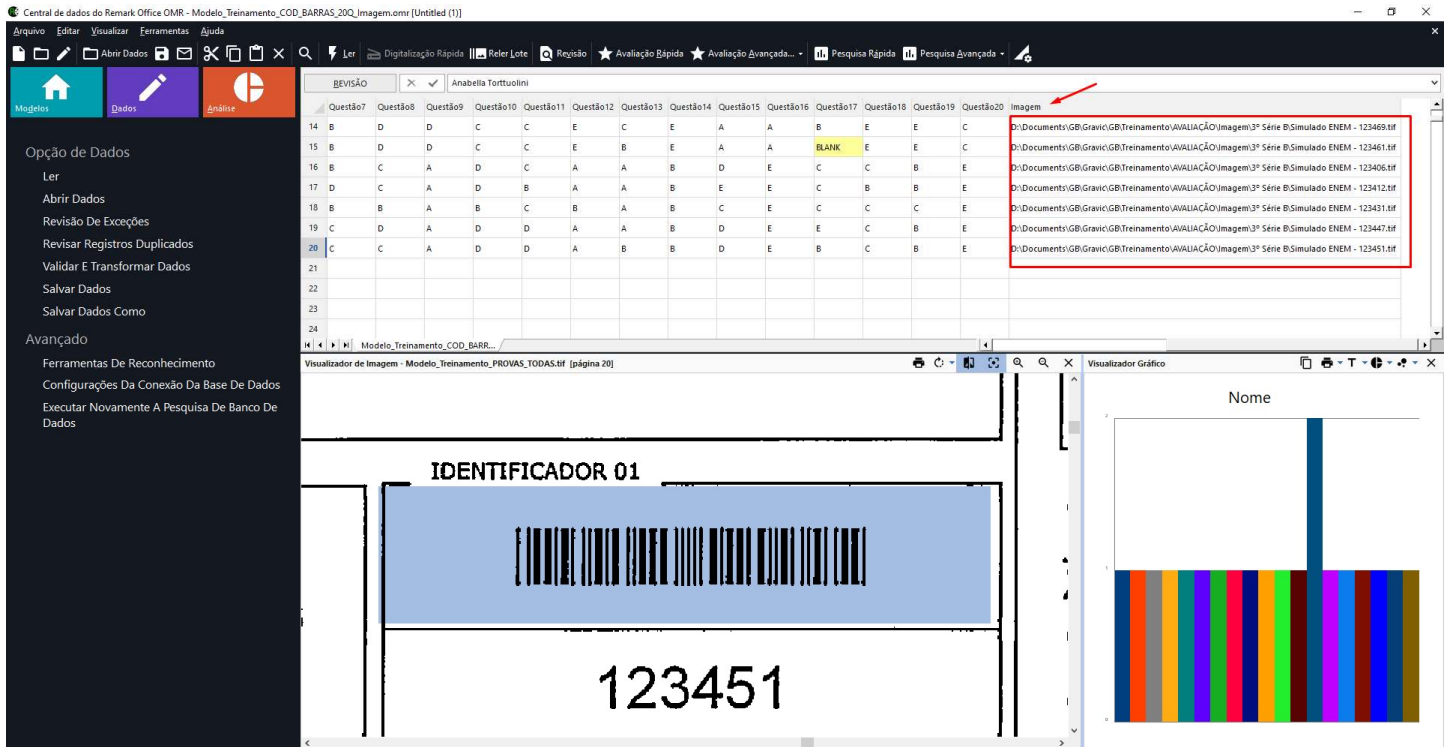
Central de dados do Remark Office OMR - Modelo_Treinamento_COD_BARRAS_20Q_Imagem.omr [Untitled (1)]

Arquivo Editar Visualizar Ferramentas Ajuda

Abrir Dados Ler Digitalização Rápida Reler Lote Revisão Avaliação Rápida Avaliação Avançada... Pesquisa Rápida Pesquisa Avançada

Modelos Dados Análise

Opção de Dados
Ler
Abrir Dados
Revisão De Exceções
Revisar Registros Duplicados
Validar E Transformar Dados
Salvar Dados
Salvar Dados Como

Avançado
Ferramentas De Reconhecimento
Configurações Da Conexão Da Base De Dados
Executar Novamente A Pesquisa De Banco De Dados

REVISÃO Anabella Torttuolini

| | Questão7 | Questão8 | Questão9 | Questão10 | Questão11 | Questão12 | Questão13 | Questão14 | Questão15 | Questão16 | Questão17 | Questão18 | Questão19 | Questão20 | Imagem |
|---|---|---|---|---|---|---|---|---|---|---|---|---|---|---|---|
| 14 | B | D | D | C | C | E | C | E | A | A | B | E | E | C | D:\Documents\GB\Gravic\GB\Treinamento\AVALIAÇÃO\Imagem\3° Série B\Simulado ENEM - 123469.tif |
| 15 | B | D | D | C | C | E | B | E | A | A | BLANK | E | E | C | D:\Documents\GB\Gravic\GB\Treinamento\AVALIAÇÃO\Imagem\3° Série B\Simulado ENEM - 123461.tif |
| 16 | B | C | A | D | C | A | A | B | D | E | C | C | B | E | D:\Documents\GB\Gravic\GB\Treinamento\AVALIAÇÃO\Imagem\3° Série B\Simulado ENEM - 123406.tif |
| 17 | D | C | A | D | B | A | A | B | E | E | C | B | B | E | D:\Documents\GB\Gravic\GB\Treinamento\AVALIAÇÃO\Imagem\3° Série B\Simulado ENEM - 123412.tif |
| 18 | B | B | A | B | C | B | A | B | C | E | C | C | C | E | D:\Documents\GB\Gravic\GB\Treinamento\AVALIAÇÃO\Imagem\3° Série B\Simulado ENEM - 123431.tif |
| 19 | C | D | A | D | D | A | A | B | D | E | E | C | B | E | D:\Documents\GB\Gravic\GB\Treinamento\AVALIAÇÃO\Imagem\3° Série B\Simulado ENEM - 123447.tif |
| 20 | C | C | A | D | D | A | B | B | D | E | B | C | B | E | D:\Documents\GB\Gravic\GB\Treinamento\AVALIAÇÃO\Imagem\3° Série B\Simulado ENEM - 123451.tif |
| 21 | | | | | | | | | | | | | | | |
| 22 | | | | | | | | | | | | | | | |
| 23 | | | | | | | | | | | | | | | |
| 24 | | | | | | | | | | | | | | | |

Modelo_Treinamento_COD_BARR...

Visualizador de Imagem - Modelo_Treinamento_PROVAS_TODAS.tif [página 20]

IDENTIFICADOR 01

123451

Visualizador Gráfico

Nome